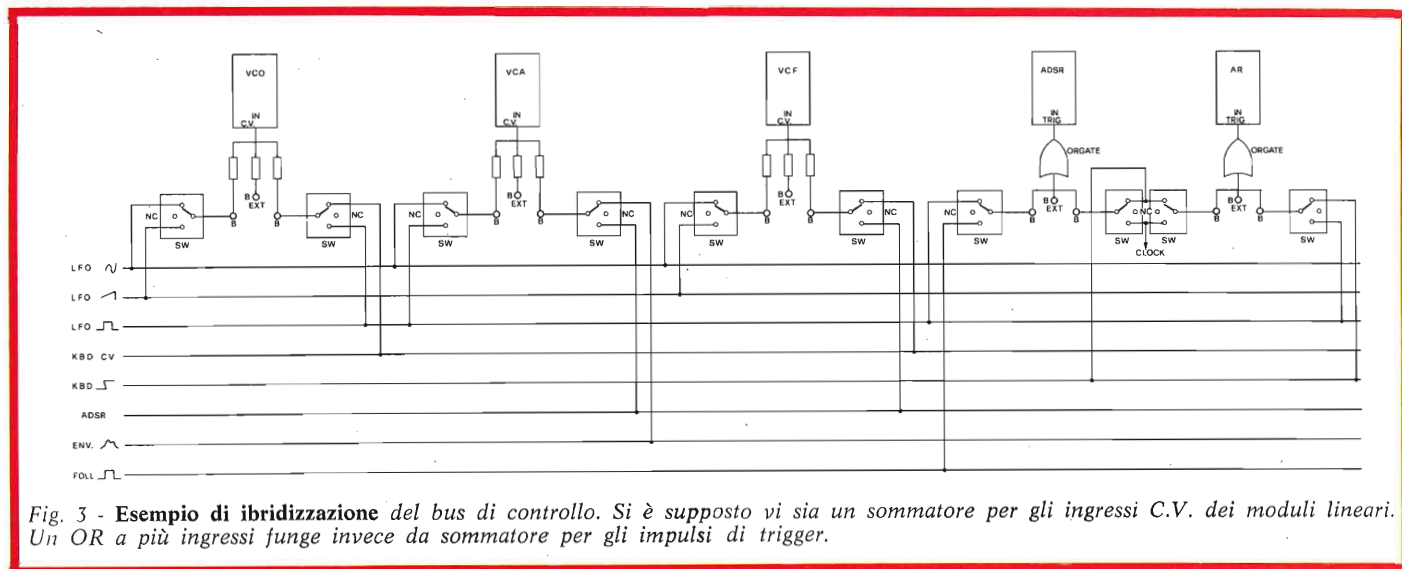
VCO
IN
C.V.
B
EXT
NC
SW
B
B
NC
SW

VCA
IN
C.V.
B
EXT
NC
SW
B
B
NC
SW

VCF
IN
C.V.
B
EXT
NC
SW
B
B
NC
SW

ADSR
IN
TRIG
ORGATE
B
EXT
NC
SW
B
B
NC
SW
NC
SW
CLOCK

AR
IN
TRIG
ORGATE
B
EXT
B
B
SW

LFO
LFO
LFO
KBD CV
KBD
ADSR
ENV.
FOLL

Fig. 3 - **Esempio di ibridizzazione** del bus di controllo. Si è supposto vi sia un sommatore per gli ingressi C.V. dei moduli lineari. Un OR a più ingressi funge invece da sommatore per gli impulsi di trigger.